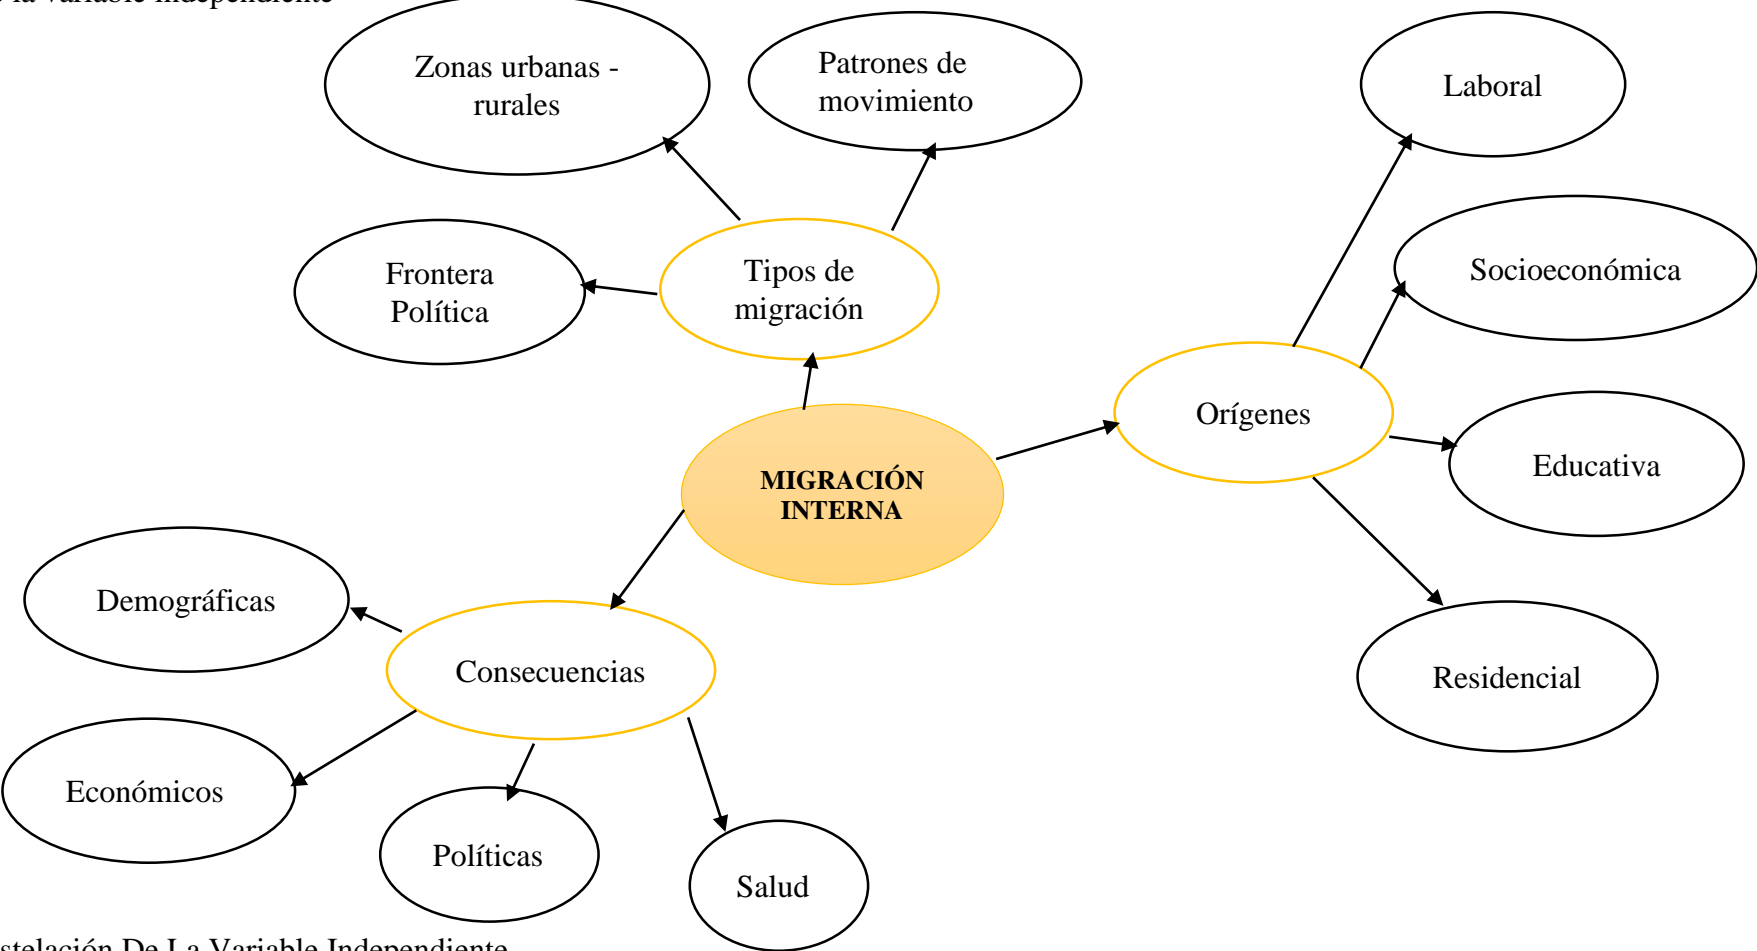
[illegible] la variable independiente

Zonas urbanas - rurales

Patrones de movimiento

Laboral

Frontera Política

Tipos de migración

Socioeconómica

Orígenes

Educativa

MIGRACIÓN INTERNA

Demográficas

Residencial

Consecuencias

Económicos

Políticas

Salud

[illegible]stelación De La Variable Independiente